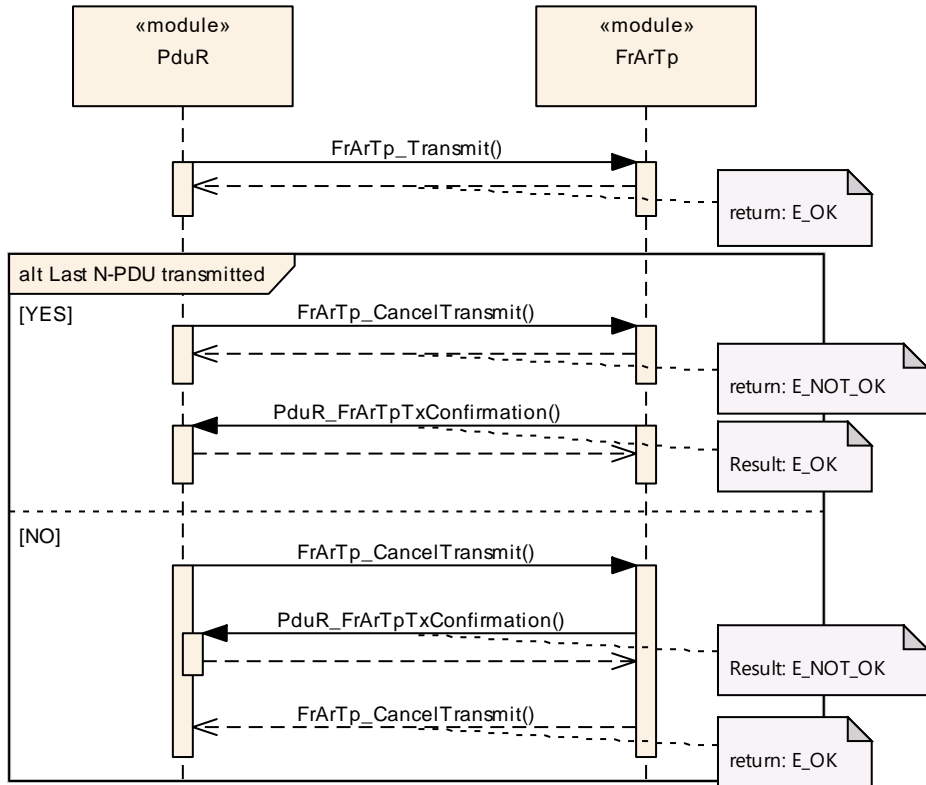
«module»
PduR

«module»
FrArTp

FrArTp_Transmit()

return: E_OK

alt Last N-PDU transmitted

[YES]

FrArTp_CancelTransmit()

return: E_NOT_OK

PduR_FrArTpTxConfirmation()

Result: E_OK

[NO]

FrArTp_CancelTransmit()

PduR_FrArTpTxConfirmation()

Result: E_NOT_OK

FrArTp_CancelTransmit()

return: E_OK